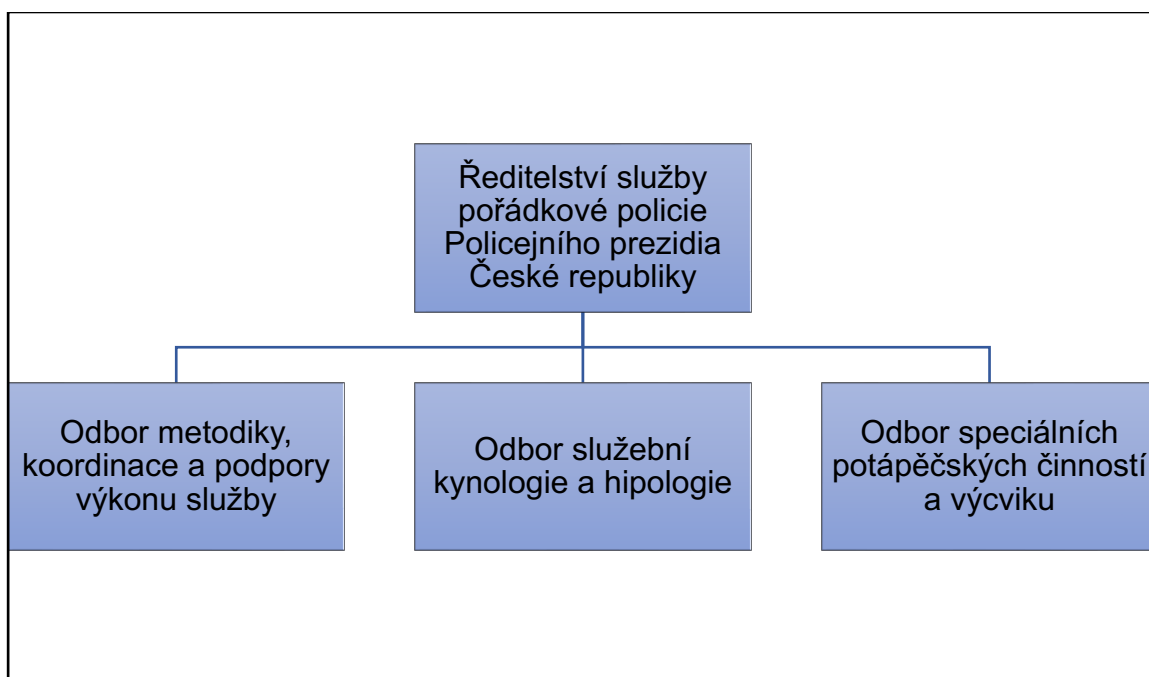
Ředitelství služby pořádkové policie Policejního prezidia České republiky

Odbor metodiky, koordinace a podpory výkonu služby

Odbor služební kynologie a hipologie

Odbor speciálních potápěčských činností a výcviku